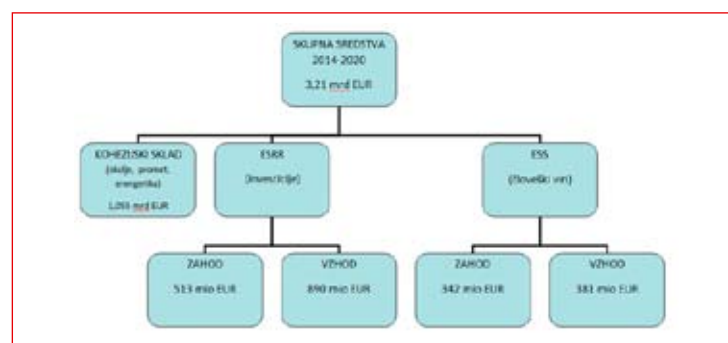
SKUPNA SREDSTVA
2014-2020
3,21 mrd EUR

KOHEZIJSKI SKLAD
(okolje, promet, energetika)
1,055 mrd EUR

ESRR
(investicije)

ESS
(človeški viri)

ZAHOD
513 mio EUR

VZHOD
890 mio EUR

ZAHOD
342 mio EUR

VZHOD
381 mio EUR